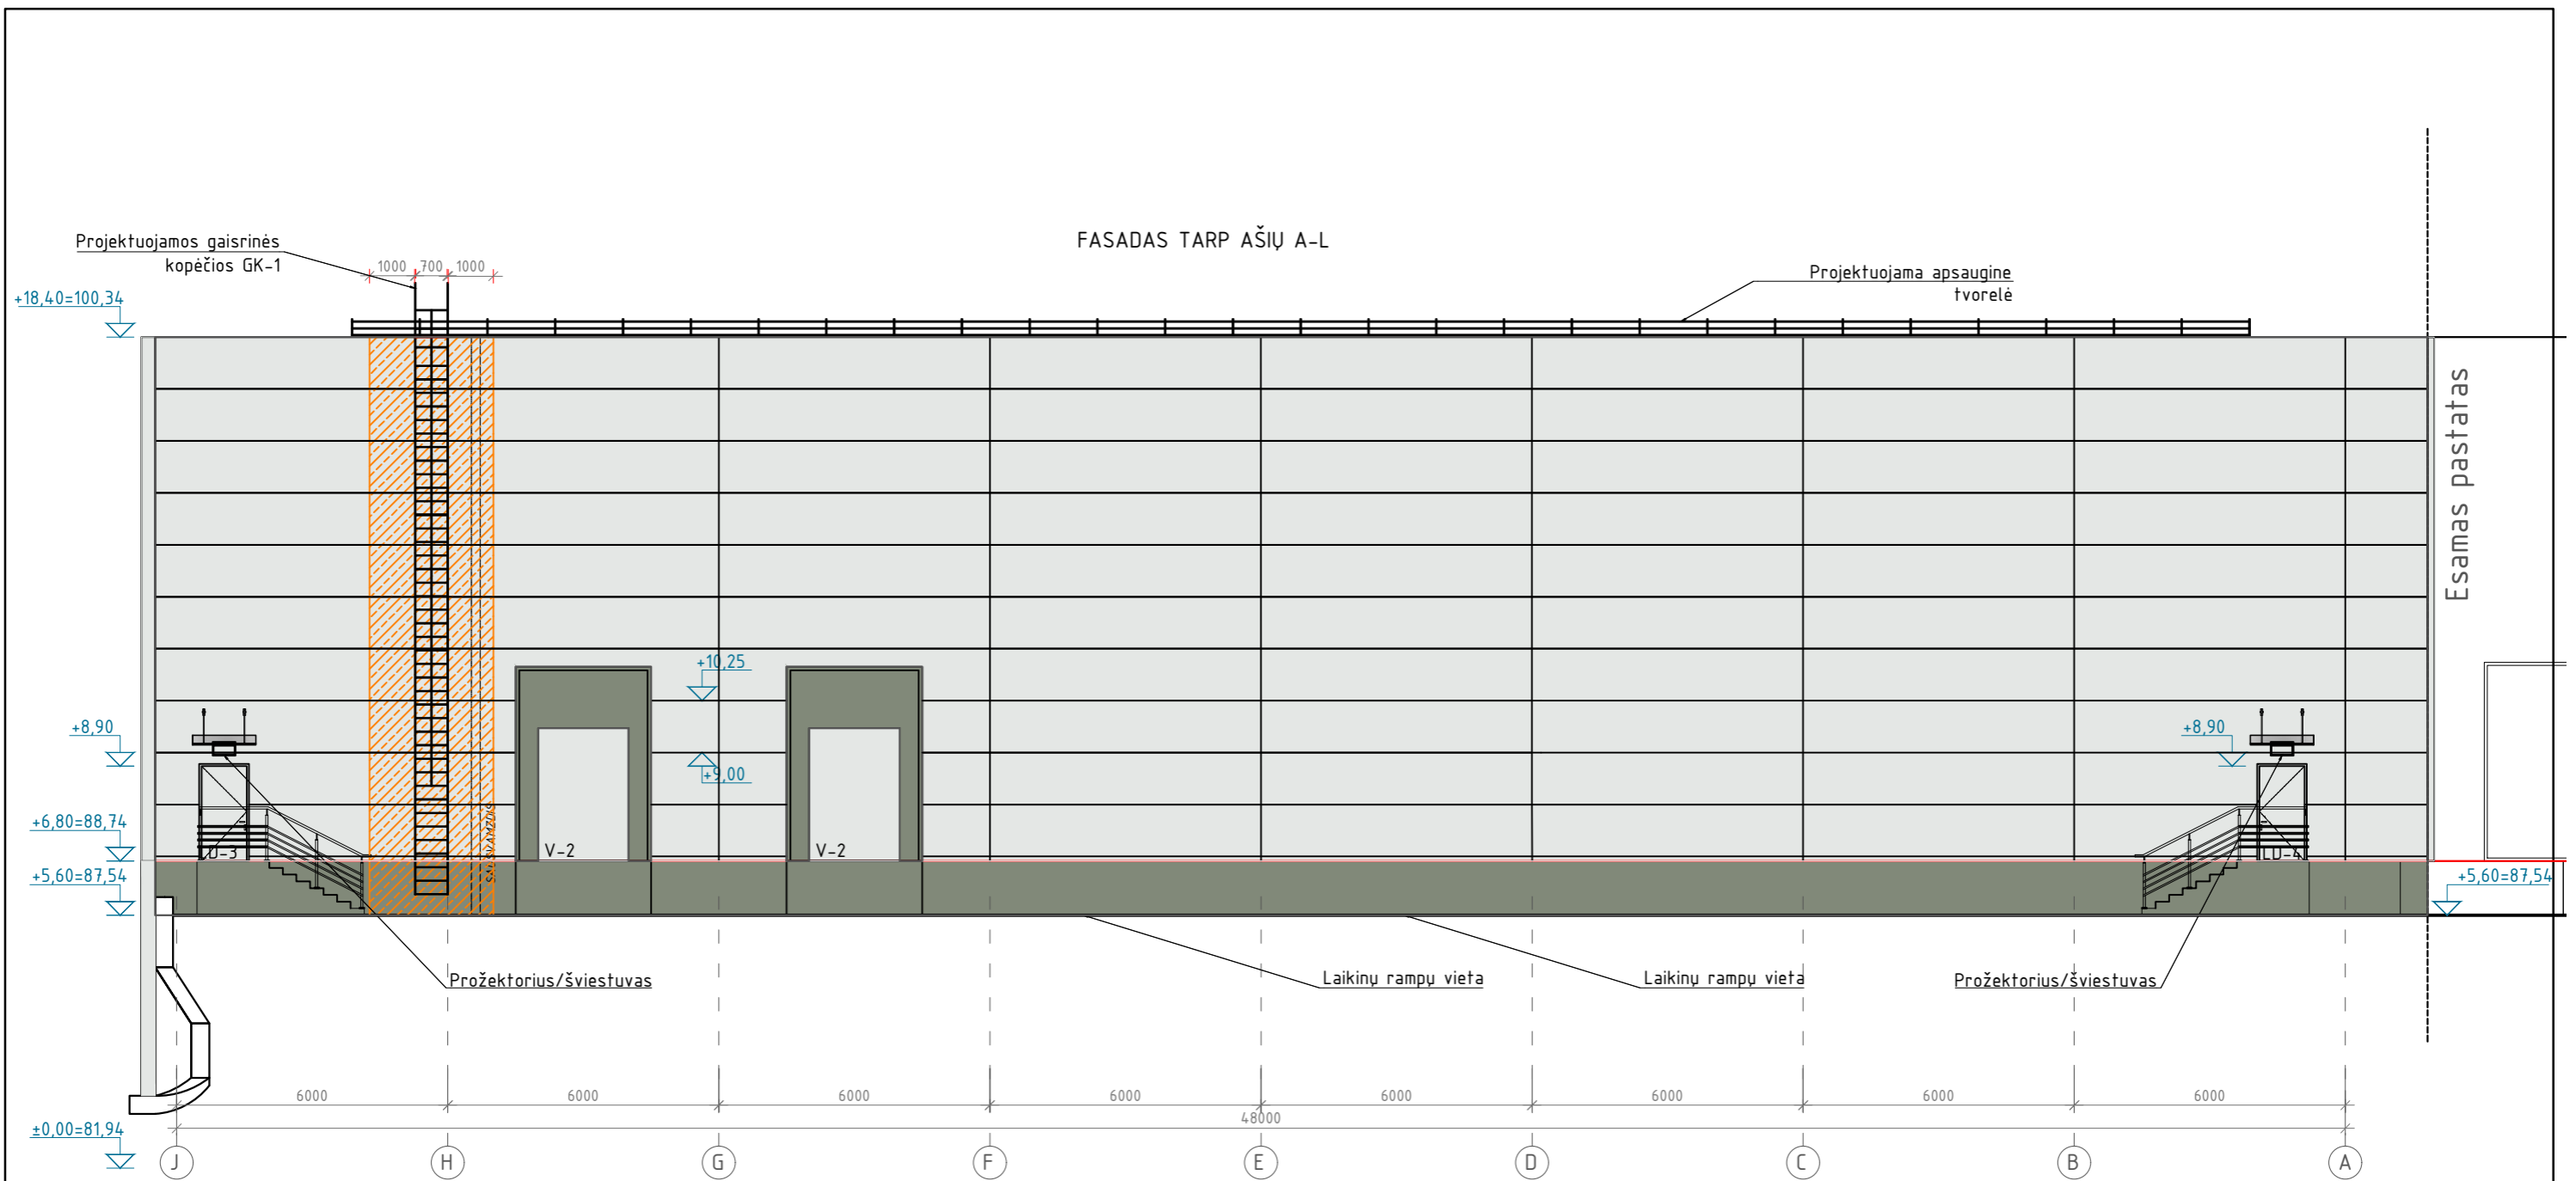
FASADAS TARP AŠIŲ A-L

Projektuojamos gaisrinės kopėčios GK-1

1000 700 1000

Projektuojama apsauginė tvorelė

+18,40=100,34

Esamas pastatas

+10,25

+9,00

+8,90

+8,90

+6,80=88,74

+5,60=87,54

+5,60=87,54

LD-3

V-2

V-2

LD-4

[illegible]

Prožektorius/šviestuvas

Laikinų rampų vieta

Laikinų rampų vieta

Prožektorius/šviestuvas

6000 6000 6000 6000 6000 6000 6000 6000

48000

±0,00=81,94

J H G F E D C B A